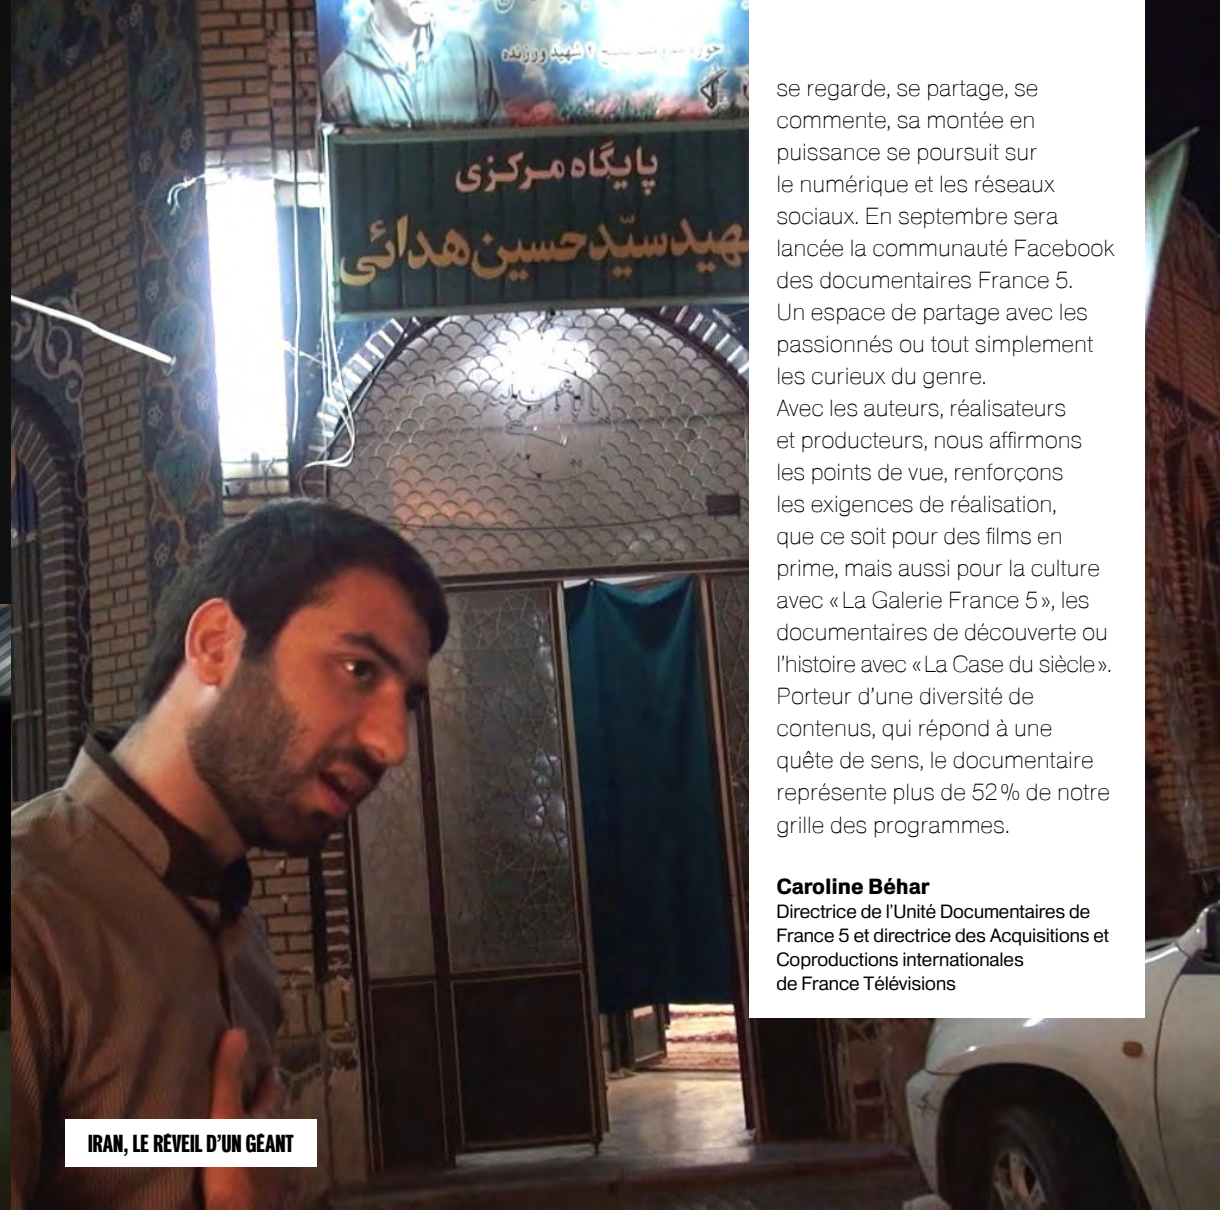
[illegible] ۲ شهید وروند

پایگاه مرکزی
شهید سیّد حسین هدائی

se regarde, se partage, se commente, sa montée en puissance se poursuit sur le numérique et les réseaux sociaux. En septembre sera lancée la communauté Facebook des documentaires France 5. Un espace de partage avec les passionnés ou tout simplement les curieux du genre.
Avec les auteurs, réalisateurs et producteurs, nous affirmons les points de vue, renforçons les exigences de réalisation, que ce soit pour des films en prime, mais aussi pour la culture avec « La Galerie France 5 », les documentaires de découverte ou l'histoire avec « La Case du siècle ». Porteur d'une diversité de contenus, qui répond à une quête de sens, le documentaire représente plus de 52 % de notre grille des programmes.

**Caroline Béhar**
Directrice de l'Unité Documentaires de France 5 et directrice des Acquisitions et Coproductions internationales de France Télévisions

IRAN, LE RÉVEIL D'UN GÉANT